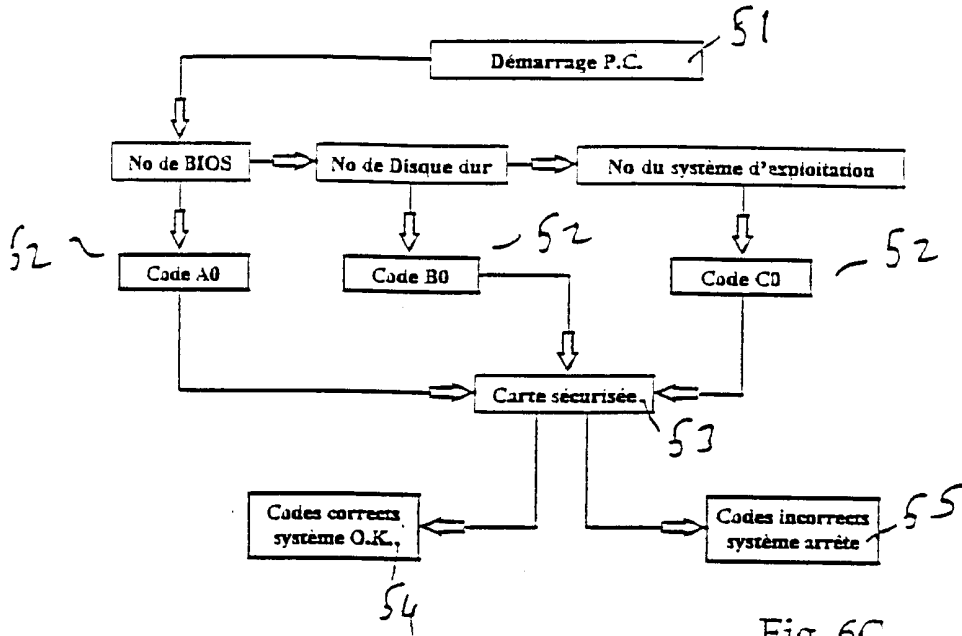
Démarrage P.C.
51

No de BIOS
No de Disque dur
No du système d'exploitation

52
Code A0
52
Code B0
Code C0
52

Carte sécurisée
53

Codes corrects système O.K.
54

Codes incorrects système arrête
55

Fig 6C